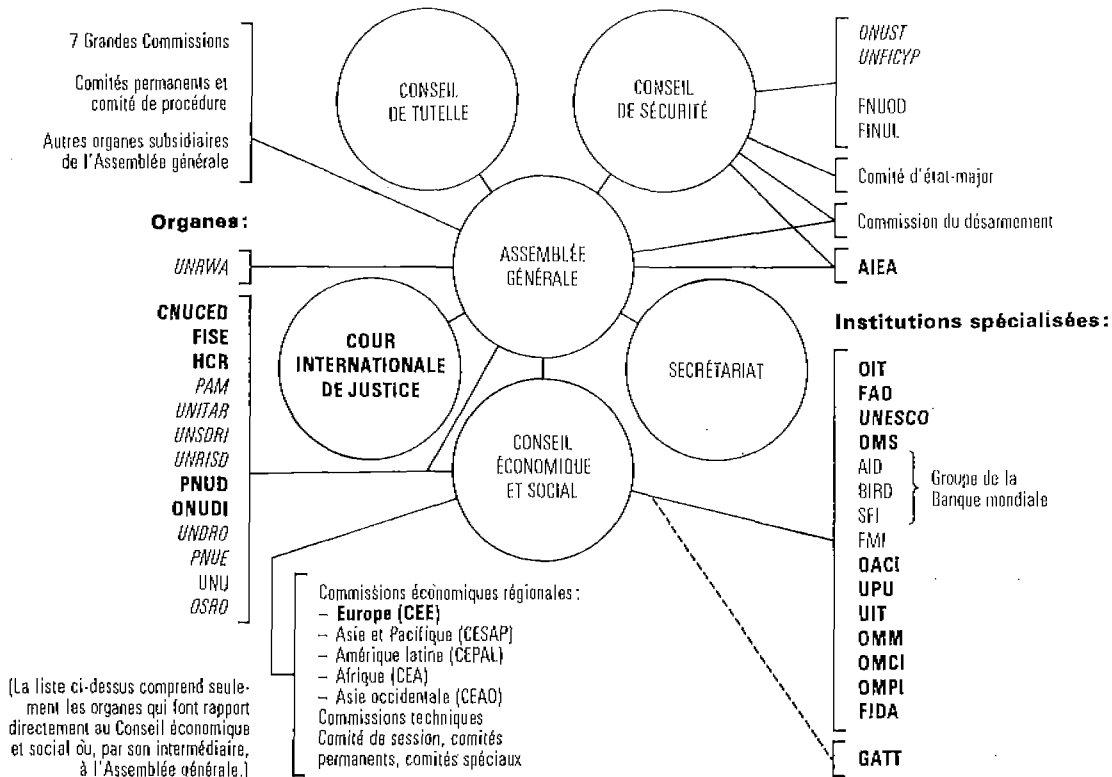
7 Grandes Commissions

Comités permanents et comité de procédure

Autres organes subsidiaires de l'Assemblée générale

CONSEIL DE TUTELLE

CONSEIL DE SÉCURITÉ

ONUST
UNFICYP

FNUOD
FINUL

Comité d'état-major

Commission du désarmement

Organes:

UNRWA

ASSEMBLÉE GÉNÉRALE

AIEA

Institutions spécialisées:

CNUCED
FISE
HCR
PAM
UNITAR
UNSDRI
UNRISD
PNUD
ONUDI
UNDRO
PNUE
UNU
OSRO

COUR INTERNATIONALE DE JUSTICE

SECRÉTARIAT

CONSEIL ÉCONOMIQUE ET SOCIAL

OIT
FAO
UNESCO
OMS
AID
BIRD
SFI
Groupe de la Banque mondiale
FMI
OACI
UPU
UIT
OMM
OMCI
OMPI
FIDA

Commissions économiques régionales:
– Europe (CEE)
– Asie et Pacifique (CESAP)
– Amérique latine (CEPAL)
– Afrique (CEA)
– Asie occidentale (CEAO)
Commissions techniques
Comité de session, comités permanents, comités spéciaux

(La liste ci-dessus comprend seulement les organes qui font rapport directement au Conseil économique et social ou, par son intermédiaire, à l'Assemblée générale.)

GATT